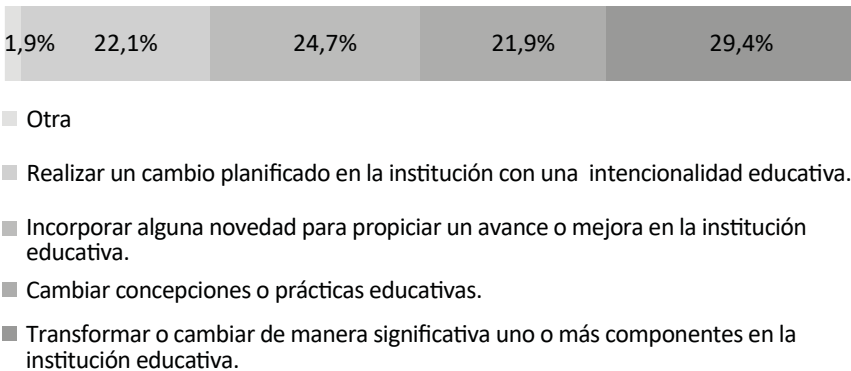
1,9% 22,1% 24,7% 21,9% 29,4%

Otra

Realizar un cambio planificado en la institución con una intencionalidad educativa.

Incorporar alguna novedad para propiciar un avance o mejora en la institución educativa.

Cambiar concepciones o prácticas educativas.

Transformar o cambiar de manera significativa uno o más componentes en la institución educativa.